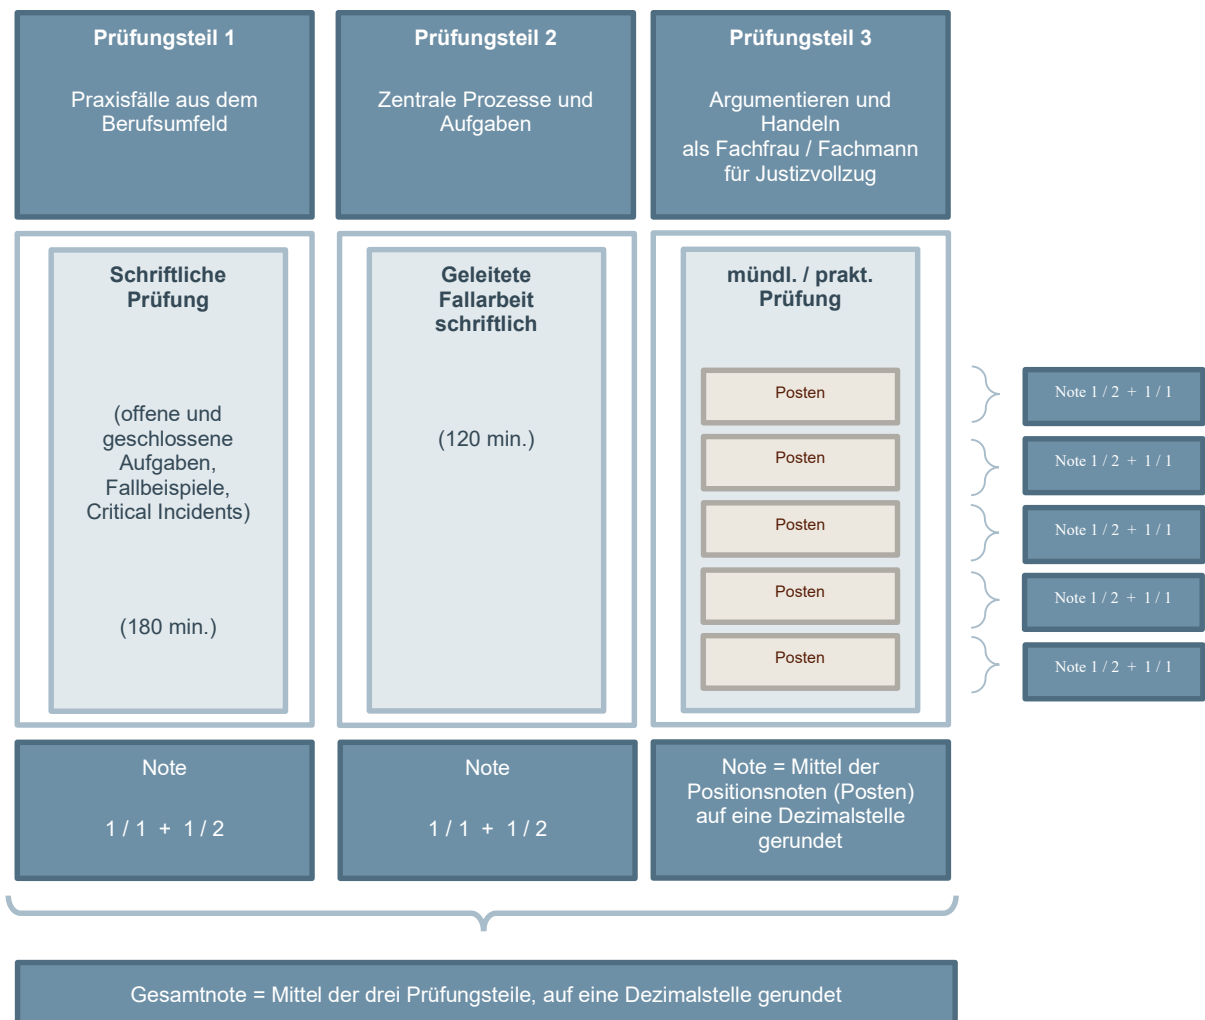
Prüfungsteil 1

Praxisfälle aus dem Berufsumfeld

Prüfungsteil 2

Zentrale Prozesse und Aufgaben

Prüfungsteil 3

Argumentieren und Handeln als Fachfrau / Fachmann für Justizvollzug

Schriftliche Prüfung

(offene und geschlossene Aufgaben, Fallbeispiele, Critical Incidents)

(180 min.)

Geleitete Fallarbeit schriftlich

(120 min.)

mündl. / prakt. Prüfung

Posten

Posten

Posten

Posten

Posten

Note 1 / 2 + 1 / 1

Note 1 / 2 + 1 / 1

Note 1 / 2 + 1 / 1

Note 1 / 2 + 1 / 1

Note 1 / 2 + 1 / 1

Note

1 / 1 + 1 / 2

Note

1 / 1 + 1 / 2

Note = Mittel der Positionsnoten (Posten) auf eine Dezimalstelle gerundet

Gesamtnote = Mittel der drei Prüfungsteile, auf eine Dezimalstelle gerundet